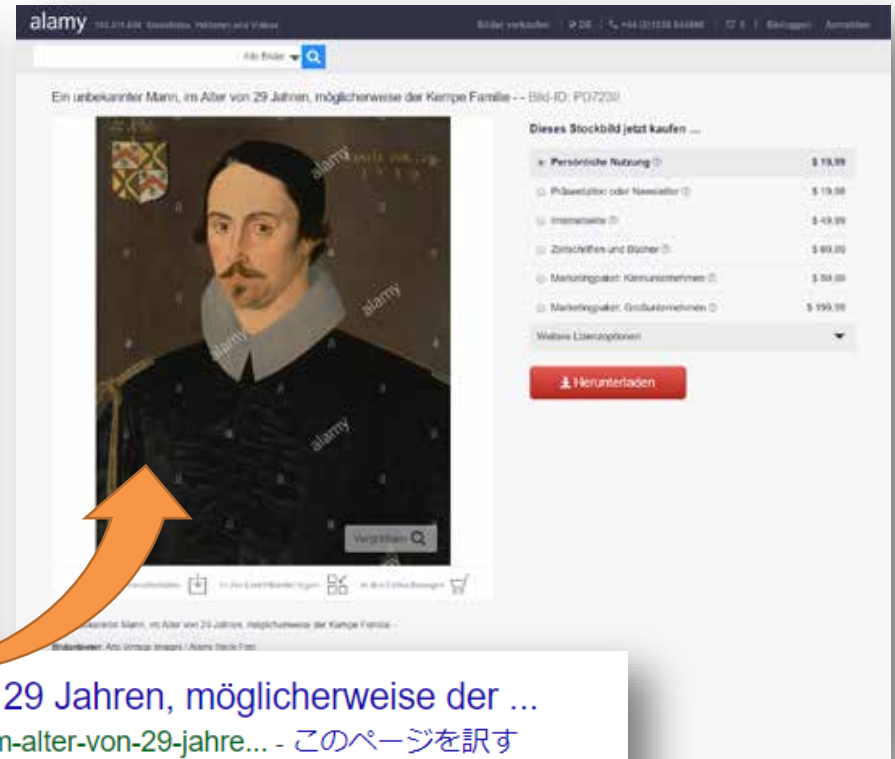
alamy 163.614.604 Stockfotos, Vektoren und Videos

Bilder verkaufen | DE | +44 (0)1235 844990 | 0 | Einloggen | Anmelden

Alle Bilder

Ein unbekannter Mann, im Alter von 29 Jahren, möglicherweise der Kempe Familie - - Bild-ID: PD7230

Dieses Stockbild jetzt kaufen ...

| | |
|---|---|
| Persönliche Nutzung | $ 19,99 |
| Präsentation oder Newsletter | $ 19,99 |
| Internetseite | $ 49,99 |
| Zeitschriften und Bücher | $ 69,99 |
| Marketingpaket: Kleinunternehmen | $ 59,99 |
| Marketingpaket: Großunternehmen | $ 199,99 |

Weitere Lizenzoptionen

Herunterladen

alamy

Vergrößern

Herunterladen · In den Leuchttisch legen · In den Einkaufswagen

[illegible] unbekannter Mann, im Alter von 29 Jahren, möglicherweise der Kempe Familie -

Bildanbieter: Arts Vintage Images / Alamy Stock Foto

29 Jahren, möglicherweise der ...

n-alter-von-29-jahre... - このページを訳す